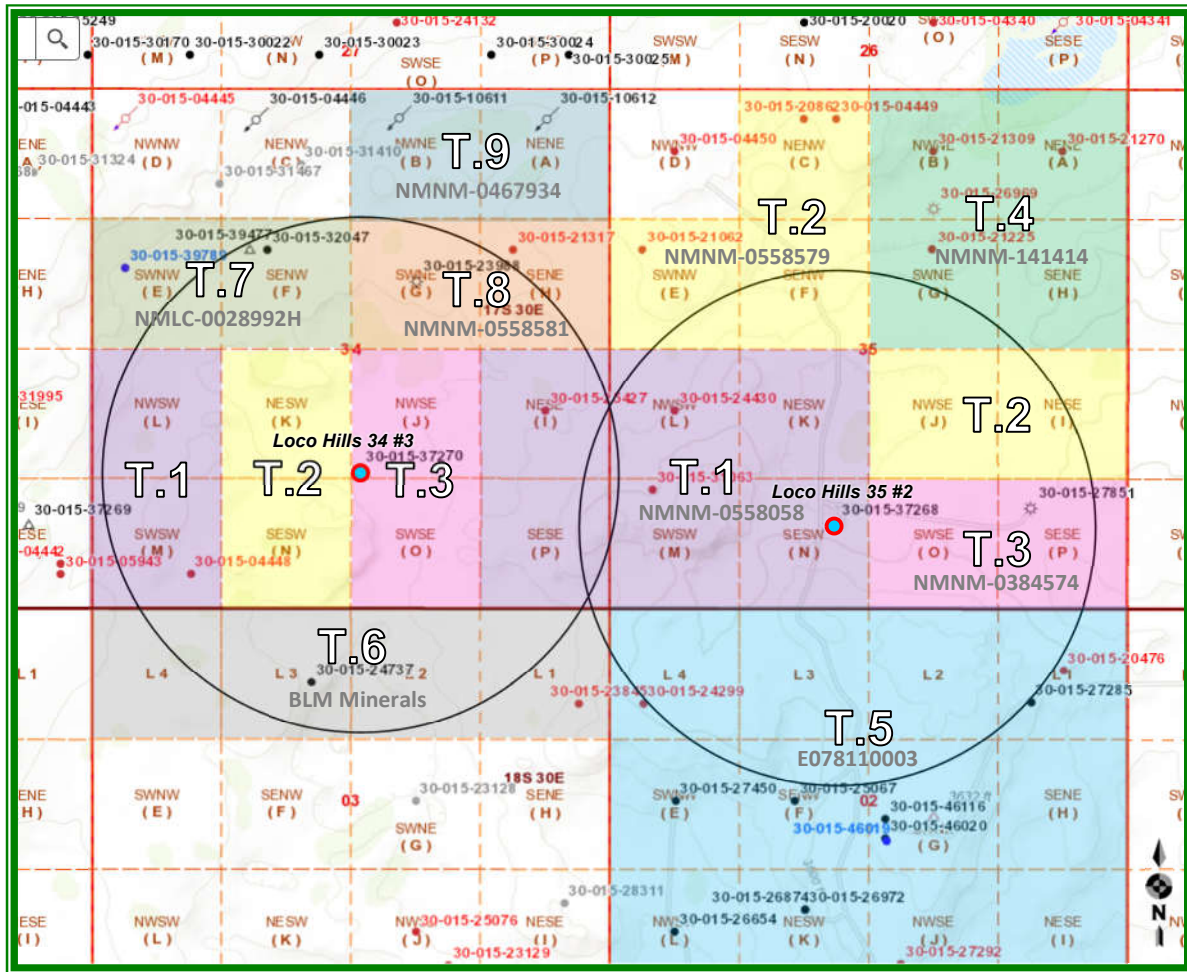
5249
30-015-24132
30-015-20020
30-015-04340
30-015-04341
30-015-30170
30-015-30022
30-015-30023
30-015-30024
30-015-30025
(M)
(N)
27
(P)
SWSW
(M)
SESW
(N)
26
SWSE
(O)
SESE
(P)
SWSE
(O)
-015-04443
30-015-04445
30-015-04446
30-015-10611
30-015-10612
30-015-20862
30-015-04449
NENE
A
30-015-31324
NWNW
(D)
NENW
(C)
30-015-31410
NWNE
(B)
T.9
NENE
(A)
NWNW
(D)
30-015-04450
NENW
(C)
NWNE
(B)
30-015-21309
NENE
(A)
30-015-21270
30-015-31467
NMNM-0467934
30-015-26989
30-015-39477
30-015-32047
30-015-21317
30-015-21062
T.2
T.4
30-015-21225
30-015-39781
SENE
H)
SWNW
(E)
T.7
SENW
(F)
30-015-23988
SWNE
(G)
T.8
SENE
(H)
NMNM-0558579
SWNW
(E)
SENW
(F)
NMNM-141414
SWNE
(G)
SENE
(H)
NMLC-0028992H
17S 30E
NMNM-0558581
34
35
31995
NESE
(I)
NWSW
(L)
NESW
(K)
NWSE
(J)
NESE
(I)
30-015-25427
NWSW
(L)
30-015-24430
NESW
(K)
NWSE
(J)
T.2
NESE
(I)
Loco Hills 34 #3
30-015-37270
T.1
T.2
T.3
T.1
30-015-31063
Loco Hills 35 #2
30-015-27851
30-015-37269
NMNM-0558058
30-015-37268
SESE
-04442
SWSW
(M)
SESW
(N)
SWSE
(O)
SESE
(P)
SWSW
(M)
SESW
(N)
SWSE
(O)
T.3
SESE
(P)
30-015-05943
30-015-04448
NMNM-0384574
T.6
30-015-20476
L 1
L 4
L 3
30-015-24737
L 2
L 1
L 4
L 3
L 2
L 1
30-015-23845
30-015-24299
30-015-27285
BLM Minerals
T.5
E078110003
18S 30E
30-015-23128
SENE
H)
SWNW
(E)
SENW
(F)
03
SWNE
(G)
SENE
(H)
SWNW
(E)
30-015-27450
SENW
(F)
30-015-25067
02
30-015-46116
SENE
(H)
30-015-46019
30-015-46020
(G)
30-015-28311
30-015-26874
30-015-26972
NESE
(I)
NWSW
(L)
NESW
(K)
NWSE
30-015-25076
(J)
NESE
(I)
NWSW
30-015-26654
(L)
NESW
(K)
NWSE
(J)
NESE
(I)
30-015-23129
30-015-27292
N